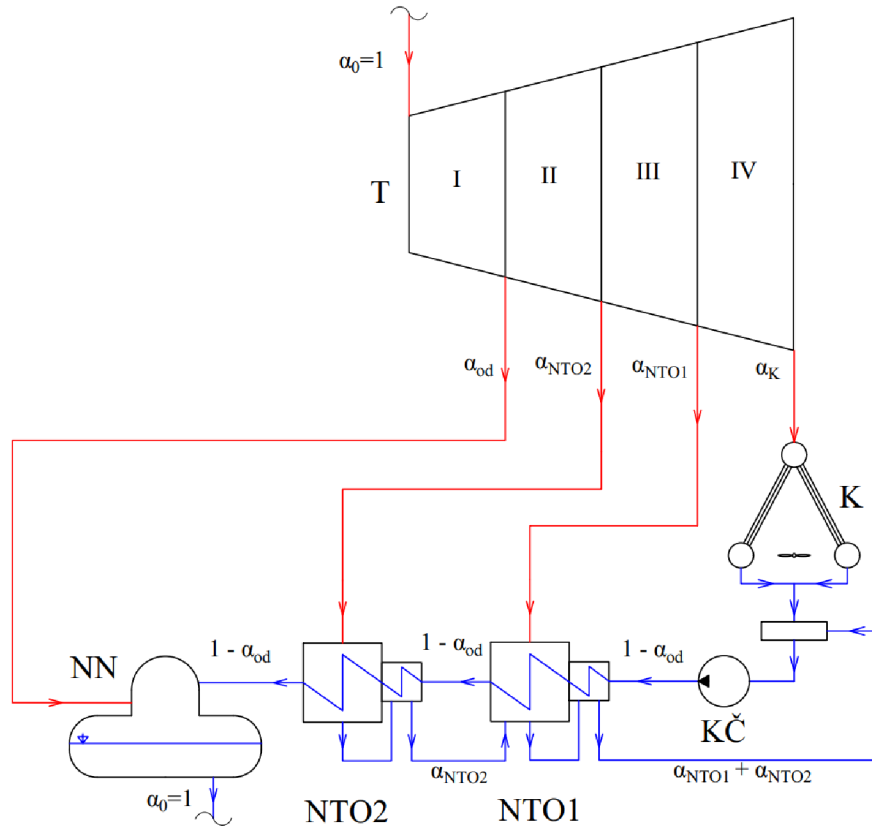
$\alpha_0$=1

T

I

II

III

IV

$\alpha_{od}$

$\alpha_{NTO2}$

$\alpha_{NTO1}$

$\alpha_K$

K

NN

1 - $\alpha_{od}$

1 - $\alpha_{od}$

1 - $\alpha_{od}$

KČ

$\alpha_{NTO2}$

$\alpha_{NTO1}$ + $\alpha_{NTO2}$

$\alpha_0$=1

NTO2

NTO1